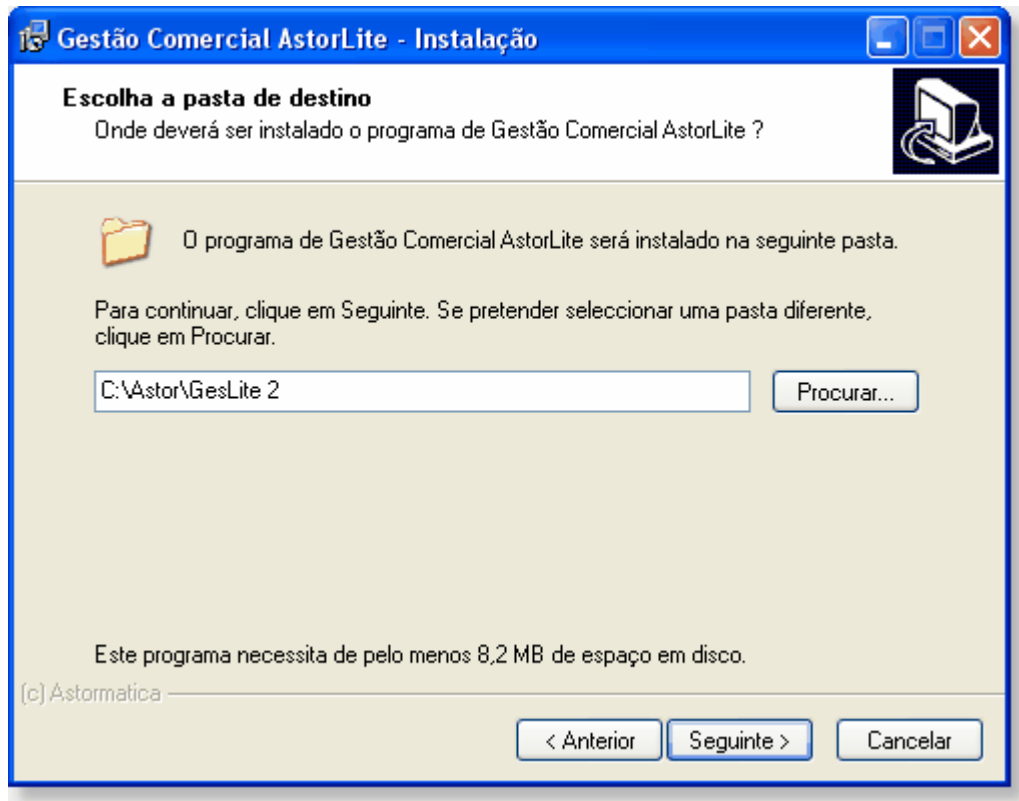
Gestão Comercial AstorLite - Instalação

Escolha a pasta de destino
Onde deverá ser instalado o programa de Gestão Comercial AstorLite ?

O programa de Gestão Comercial AstorLite será instalado na seguinte pasta.

Para continuar, clique em Seguinte. Se pretender seleccionar uma pasta diferente, clique em Procurar.

C:\Astor\GesLite 2

Procurar...

Este programa necessita de pelo menos 8,2 MB de espaço em disco.

(c) Astormatica

< Anterior

Seguinte >

Cancelar